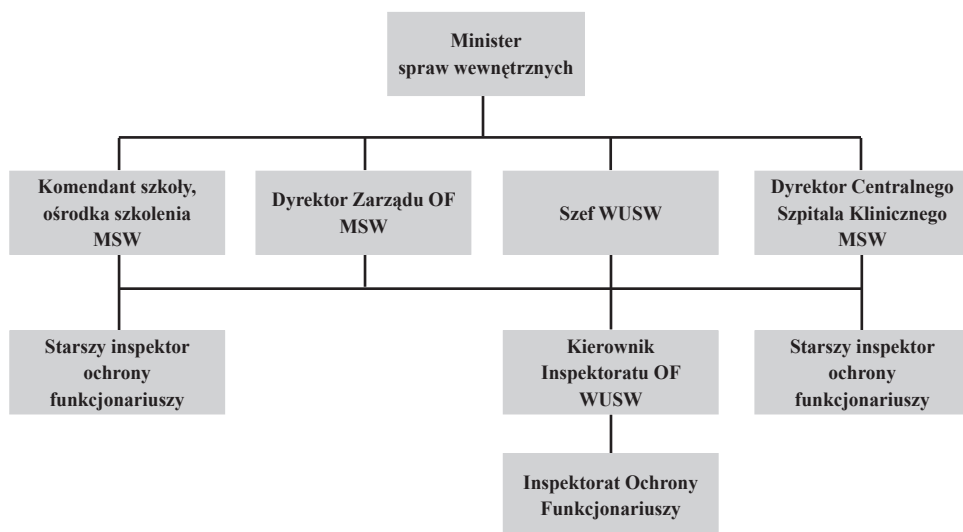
Minister
spraw wewnętrznych

Komendant szkoły, ośrodka szkolenia MSW

Dyrektor Zarządu OF MSW

Szef WUSW

Dyrektor Centralnego Szpitala Klinicznego MSW

Starszy inspektor ochrony funkcjonariuszy

Kierownik Inspektoratu OF WUSW

Starszy inspektor ochrony funkcjonariuszy

Inspektorat Ochrony Funkcjonariuszy